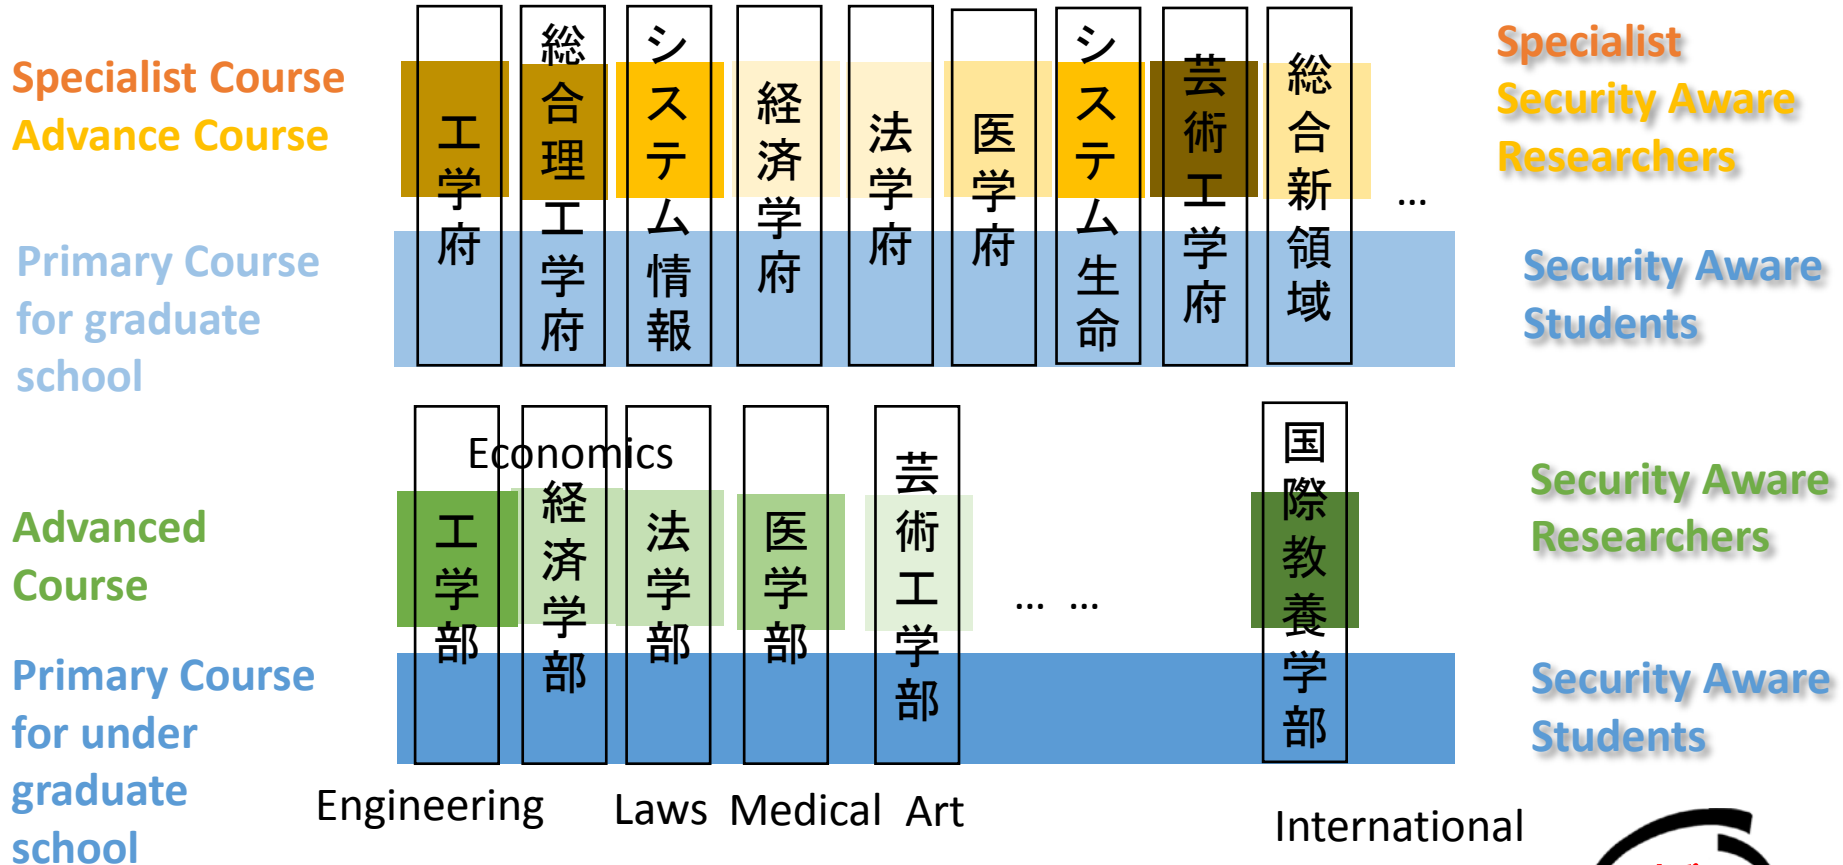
Specialist Course
Advance Course

Primary Course for graduate school

工学府

総合理工学府

システム情報

経済学府

法学府

医学府

システム生命

芸術工学府

総合新領域

…

Specialist
Security Aware
Researchers

Security Aware
Students

Advanced Course

Primary Course for under graduate school

Economics

工学部

経済学部

法学部

医学部

芸術工学部

… …

国際教養学部

Security Aware
Researchers

Security Aware
Students

Engineering Laws Medical Art International